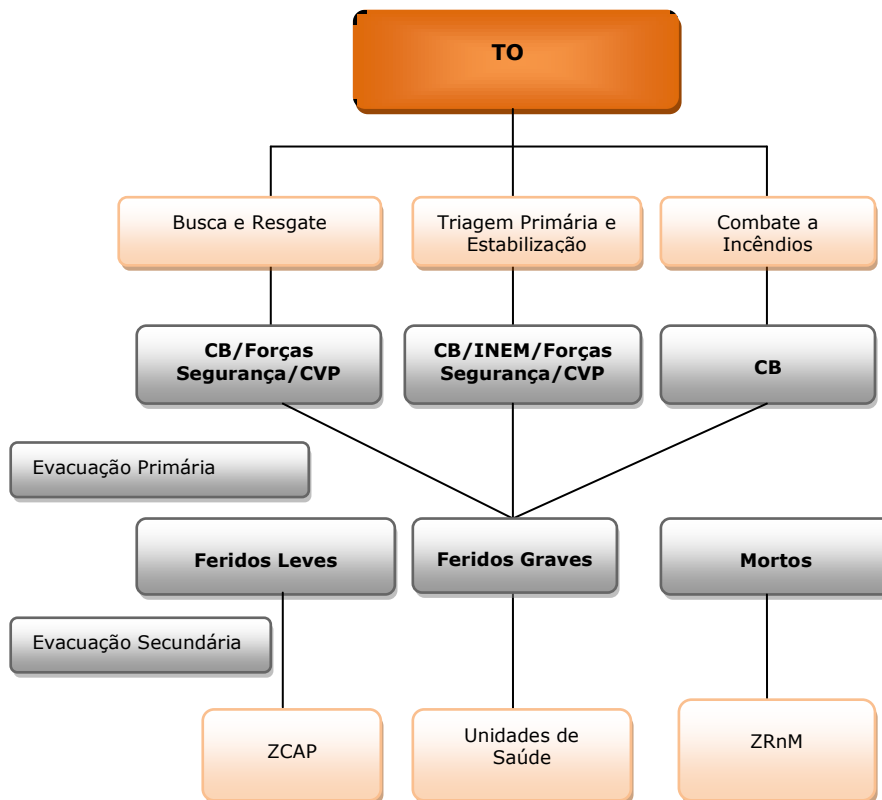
TO

Busca e Resgate

Triagem Primária e Estabilização

Combate a Incêndios

CB/Forças Segurança/CVP

CB/INEM/Forças Segurança/CVP

CB

Evacuação Primária

Feridos Leves

Feridos Graves

Mortos

Evacuação Secundária

ZCAP

Unidades de Saúde

ZRnM